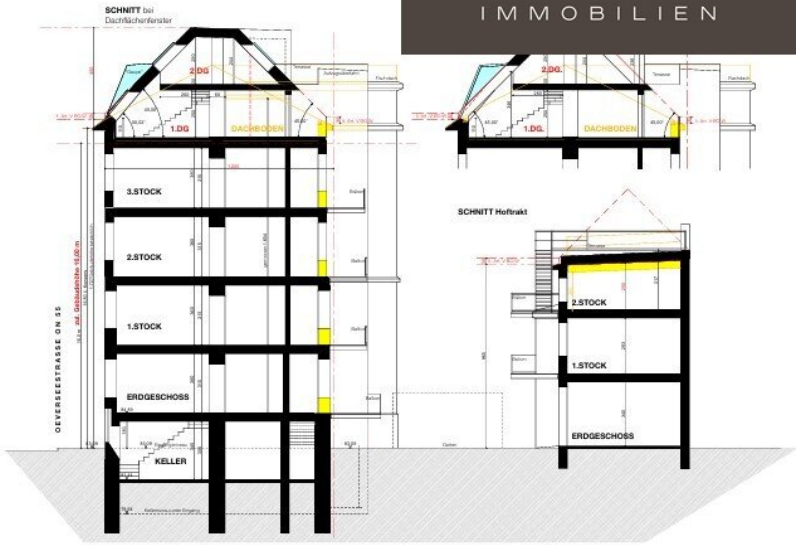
IMMOBILIEN

SCHNITT bei Dachflächenfenster

2.DG

1.DG

DACHBODEN

3.STOCK

2.STOCK

1.STOCK

ERDGESCHOSS

KELLER

OEVERSEESTRASSE ON 35

zul. Gebäudehöhe 15,00 m

2.DG

1.DG.

DACHBODEN

SCHNITT Hoftrakt

2.STOCK

1.STOCK

ERDGESCHOSS